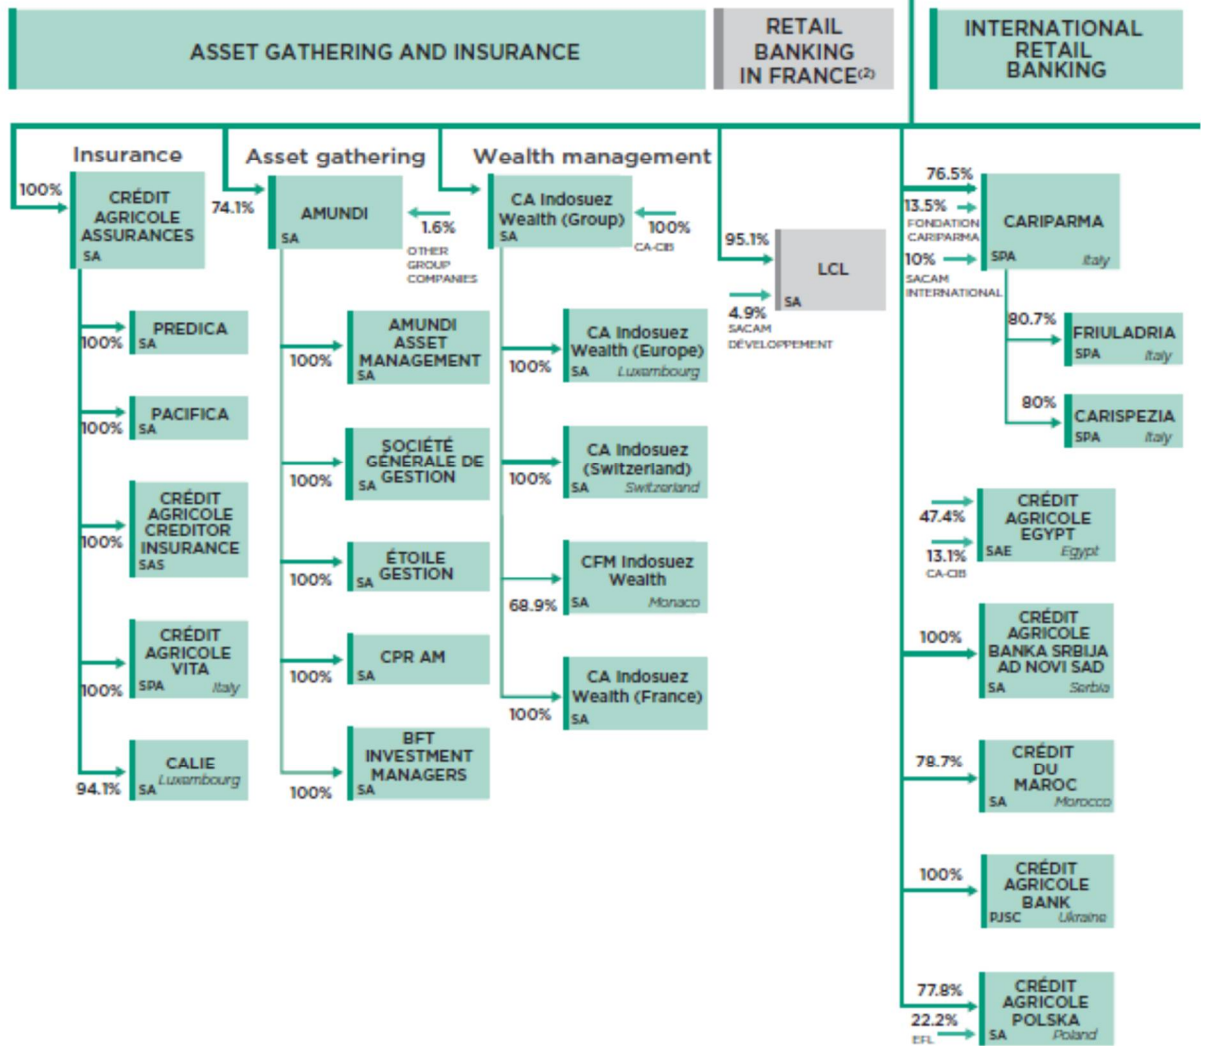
ASSET GATHERING AND INSURANCE

RETAIL BANKING IN FRANCE$^{(2)}$

INTERNATIONAL RETAIL BANKING

Insurance

100%

CRÉDIT AGRICOLE ASSURANCES SA

100% PREDICA SA

100% PACIFICA SA

100% CRÉDIT AGRICOLE CREDITOR INSURANCE SAS

100% CRÉDIT AGRICOLE VITA SPA Italy

94.1% CALIE SA Luxembourg

Asset gathering

74.1%

AMUNDI SA

1.6% OTHER GROUP COMPANIES

100% AMUNDI ASSET MANAGEMENT SA

100% SOCIÉTÉ GÉNÉRALE DE GESTION SA

100% ÉTOILE GESTION SA

100% CPR AM SA

100% BFT INVESTMENT MANAGERS SA

Wealth management

CA Indosuez Wealth (Group) SA

100% CA-CIB

100% CA Indosuez Wealth (Europe) SA Luxembourg

100% CA Indosuez (Switzerland) SA Switzerland

68.9% CFM Indosuez Wealth SA Monaco

100% CA Indosuez Wealth (France) SA

95.1%

LCL SA

4.9% SACAM DÉVELOPPEMENT

76.5%

13.5% FONDATION CARIPARMA

10% SACAM INTERNATIONAL

CARIPARMA SPA Italy

80.7% FRIULADRIA SPA Italy

80% CARISPEZIA SPA Italy

47.4%

13.1% CA-CIB

CRÉDIT AGRICOLE EGYPT SAE Egypt

100% CRÉDIT AGRICOLE BANKA SRBIJA AD NOVI SAD SA Serbia

78.7% CRÉDIT DU MAROC SA Morocco

100% CRÉDIT AGRICOLE BANK PJSC Ukraine

77.8%

22.2% EFL

CRÉDIT AGRICOLE POLSKA SA Poland